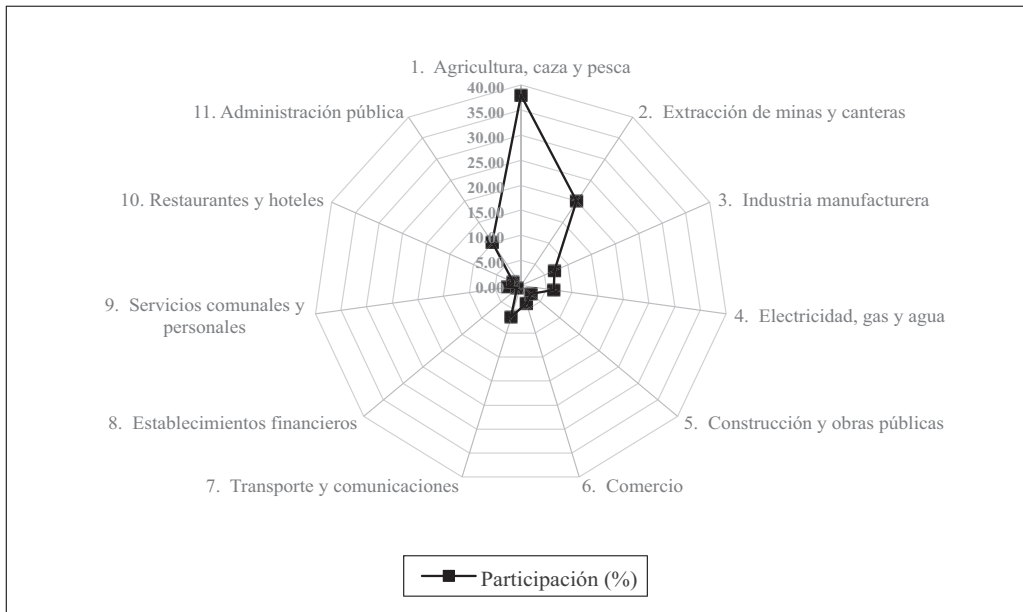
1. Agricultura, caza y pesca

40.00
35.00
30.00
25.00
20.00
15.00
10.00
5.00
0.00

2. Extracción de minas y canteras

3. Industria manufacturera

4. Electricidad, gas y agua

5. Construcción y obras públicas

6. Comercio

7. Transporte y comunicaciones

8. Establecimientos financieros

9. Servicios comunales y personales

10. Restaurantes y hoteles

11. Administración pública

Participación (%)